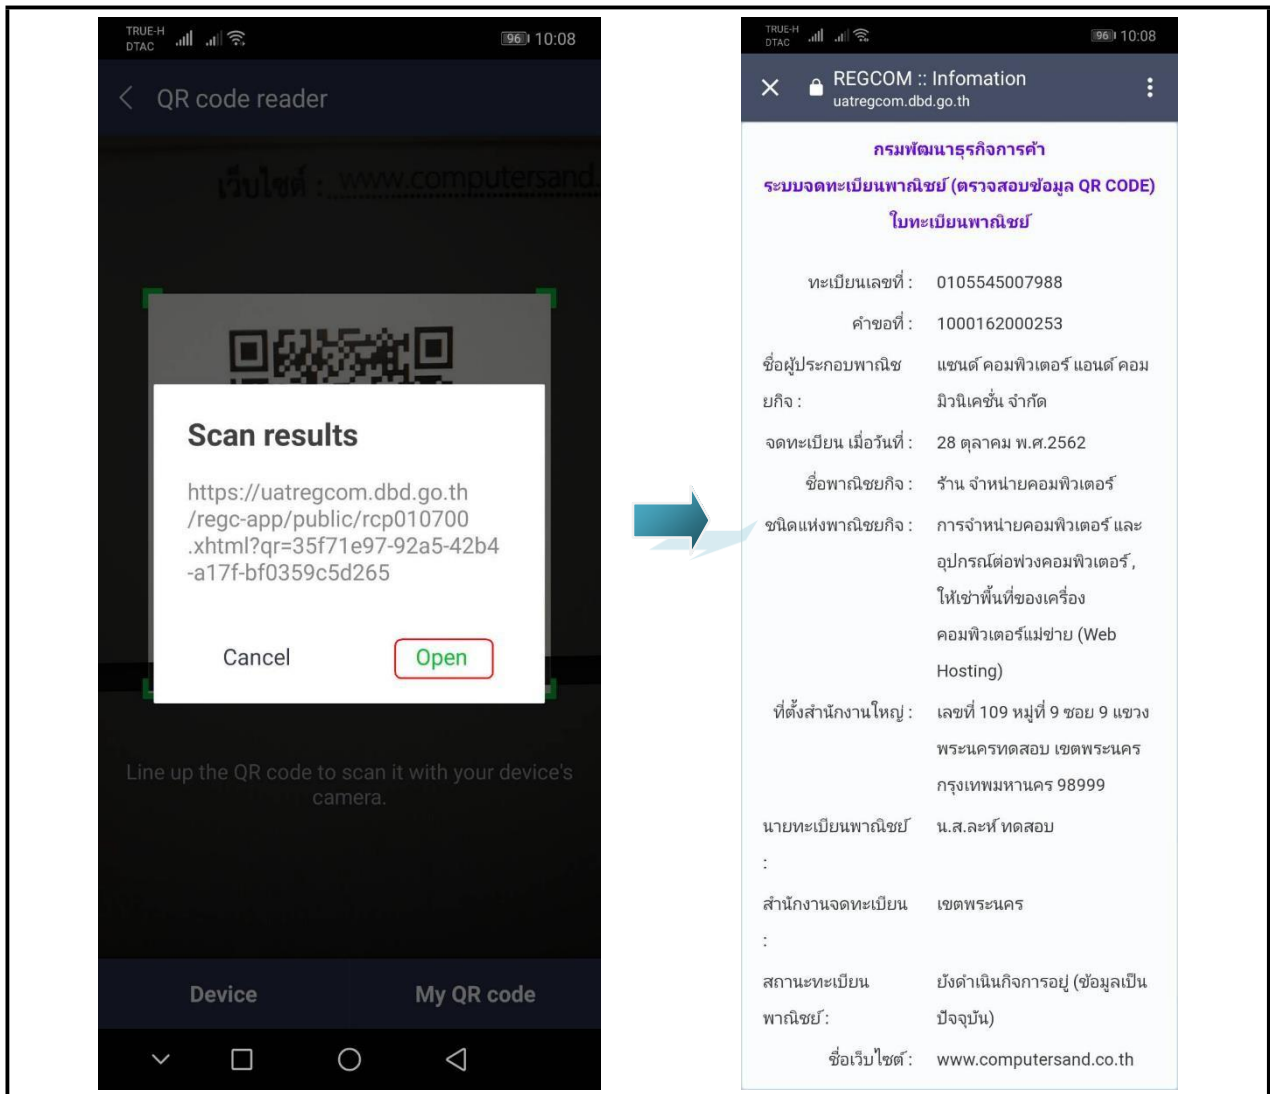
TRUE-H DTAC 96 10:08

QR code reader

เว็บไซต์ : www.computersand

Scan results

https://uatregcom.dbd.go.th/regc-app/public/rcp010700.xhtml?qr=35f71e97-92a5-42b4-a17f-bf0359c5d265

Cancel Open

Line up the QR code to scan it with your device's camera.

Device My QR code

TRUE-H DTAC 96 10:08

REGCOM :: Infomation
uatregcom.dbd.go.th

กรมพัฒนาธุรกิจการค้า
ระบบจดทะเบียนพาณิชย์ (ตรวจสอบข้อมูล QR CODE)
ใบทะเบียนพาณิชย์

| | |
|---|---|
| ทะเบียนเลขที่ : | 0105545007988 |
| คำขอที่ : | 1000162000253 |
| ชื่อผู้ประกอบพาณิชยกิจ : | แซนด์ คอมพิวเตอร์ แอนด์ คอมมิวนิเคชั่น จำกัด |
| จดทะเบียน เมื่อวันที่ : | 28 ตุลาคม พ.ศ.2562 |
| ชื่อพาณิชยกิจ : | ร้าน จำหน่ายคอมพิวเตอร์ |
| ชนิดแห่งพาณิชยกิจ : | การจำหน่ายคอมพิวเตอร์ และอุปกรณ์ต่อพ่วงคอมพิวเตอร์, ให้เช่าพื้นที่ของเครื่องคอมพิวเตอร์แม่ข่าย (Web Hosting) |
| ที่ตั้งสำนักงานใหญ่ : | เลขที่ 109 หมู่ที่ 9 ซอย 9 แขวงพระนครทดสอบ เขตพระนคร กรุงเทพมหานคร 98999 |
| นายทะเบียนพาณิชย์ : | น.ส.ละห์ ทดสอบ |
| สำนักงานจดทะเบียน : | เขตพระนคร |
| สถานะทะเบียนพาณิชย์ : | ยังดำเนินกิจการอยู่ (ข้อมูลเป็นปัจจุบัน) |
| ชื่อเว็บไซต์ : | www.computersand.co.th |